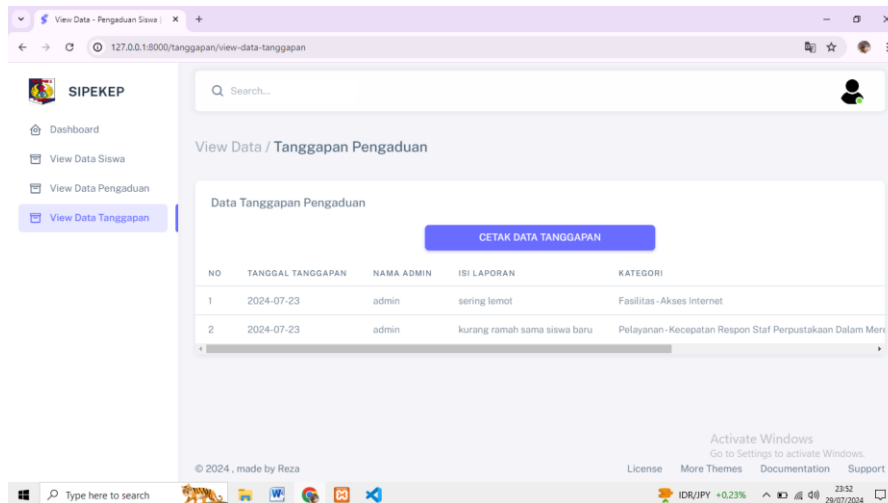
View Data - Pengaduan Siswa | ×

127.0.0.1:8000/tanggapan/view-data-tanggapan

SIPEKEP

Search...

Dashboard

View Data Siswa

View Data Pengaduan

View Data Tanggapan

View Data / Tanggapan Pengaduan

Data Tanggapan Pengaduan

CETAK DATA TANGGAPAN

| NO | TANGGAL TANGGAPAN | NAMA ADMIN | ISI LAPORAN | KATEGORI |
|---|---|---|---|---|
| 1 | 2024-07-23 | admin | sering lemot | Fasilitas - Akses Internet |
| 2 | 2024-07-23 | admin | kurang ramah sama siswa baru | Pelayanan - Kecepatan Respon Staf Perpustakaan Dalam Mer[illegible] |

Activate Windows
Go to Settings to activate Windows.

© 2024 , made by Reza

License More Themes Documentation Support

Type here to search

IDR/JPY +0,23%

23:52
29/07/2024